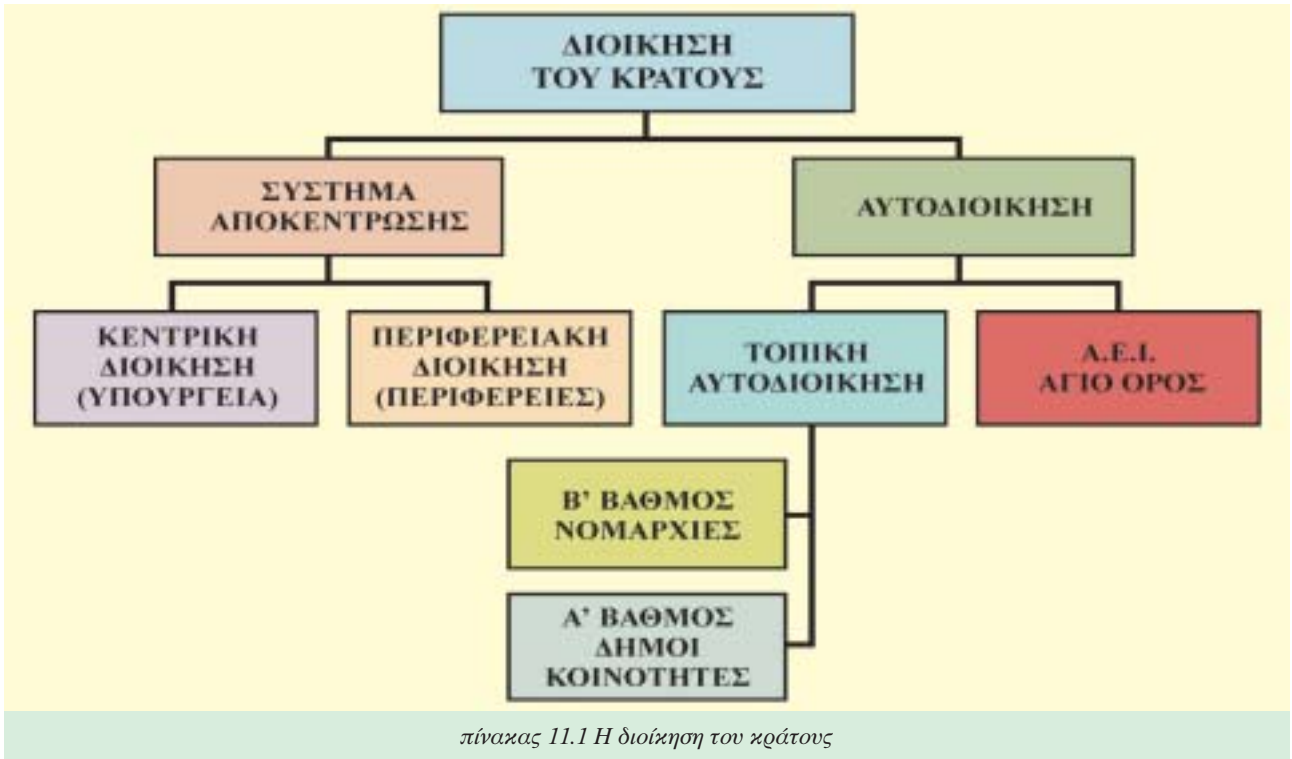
ΔΙΟΙΚΗΣΗ ΤΟΥ ΚΡΑΤΟΥΣ

ΣΥΣΤΗΜΑ ΑΠΟΚΕΝΤΡΩΣΗΣ

ΑΥΤΟΔΙΟΙΚΗΣΗ

ΚΕΝΤΡΙΚΗ ΔΙΟΙΚΗΣΗ (ΥΠΟΥΡΓΕΙΑ)

ΠΕΡΙΦΕΡΕΙΑΚΗ ΔΙΟΙΚΗΣΗ (ΠΕΡΙΦΕΡΕΙΕΣ)

ΤΟΠΙΚΗ ΑΥΤΟΔΙΟΙΚΗΣΗ

Α.Ε.Ι. ΑΓΙΟ ΟΡΟΣ

Β' ΒΑΘΜΟΣ ΝΟΜΑΡΧΙΕΣ

Α' ΒΑΘΜΟΣ ΔΗΜΟΙ ΚΟΙΝΟΤΗΤΕΣ

πίνακας 11.1 Η διοίκηση του κράτους